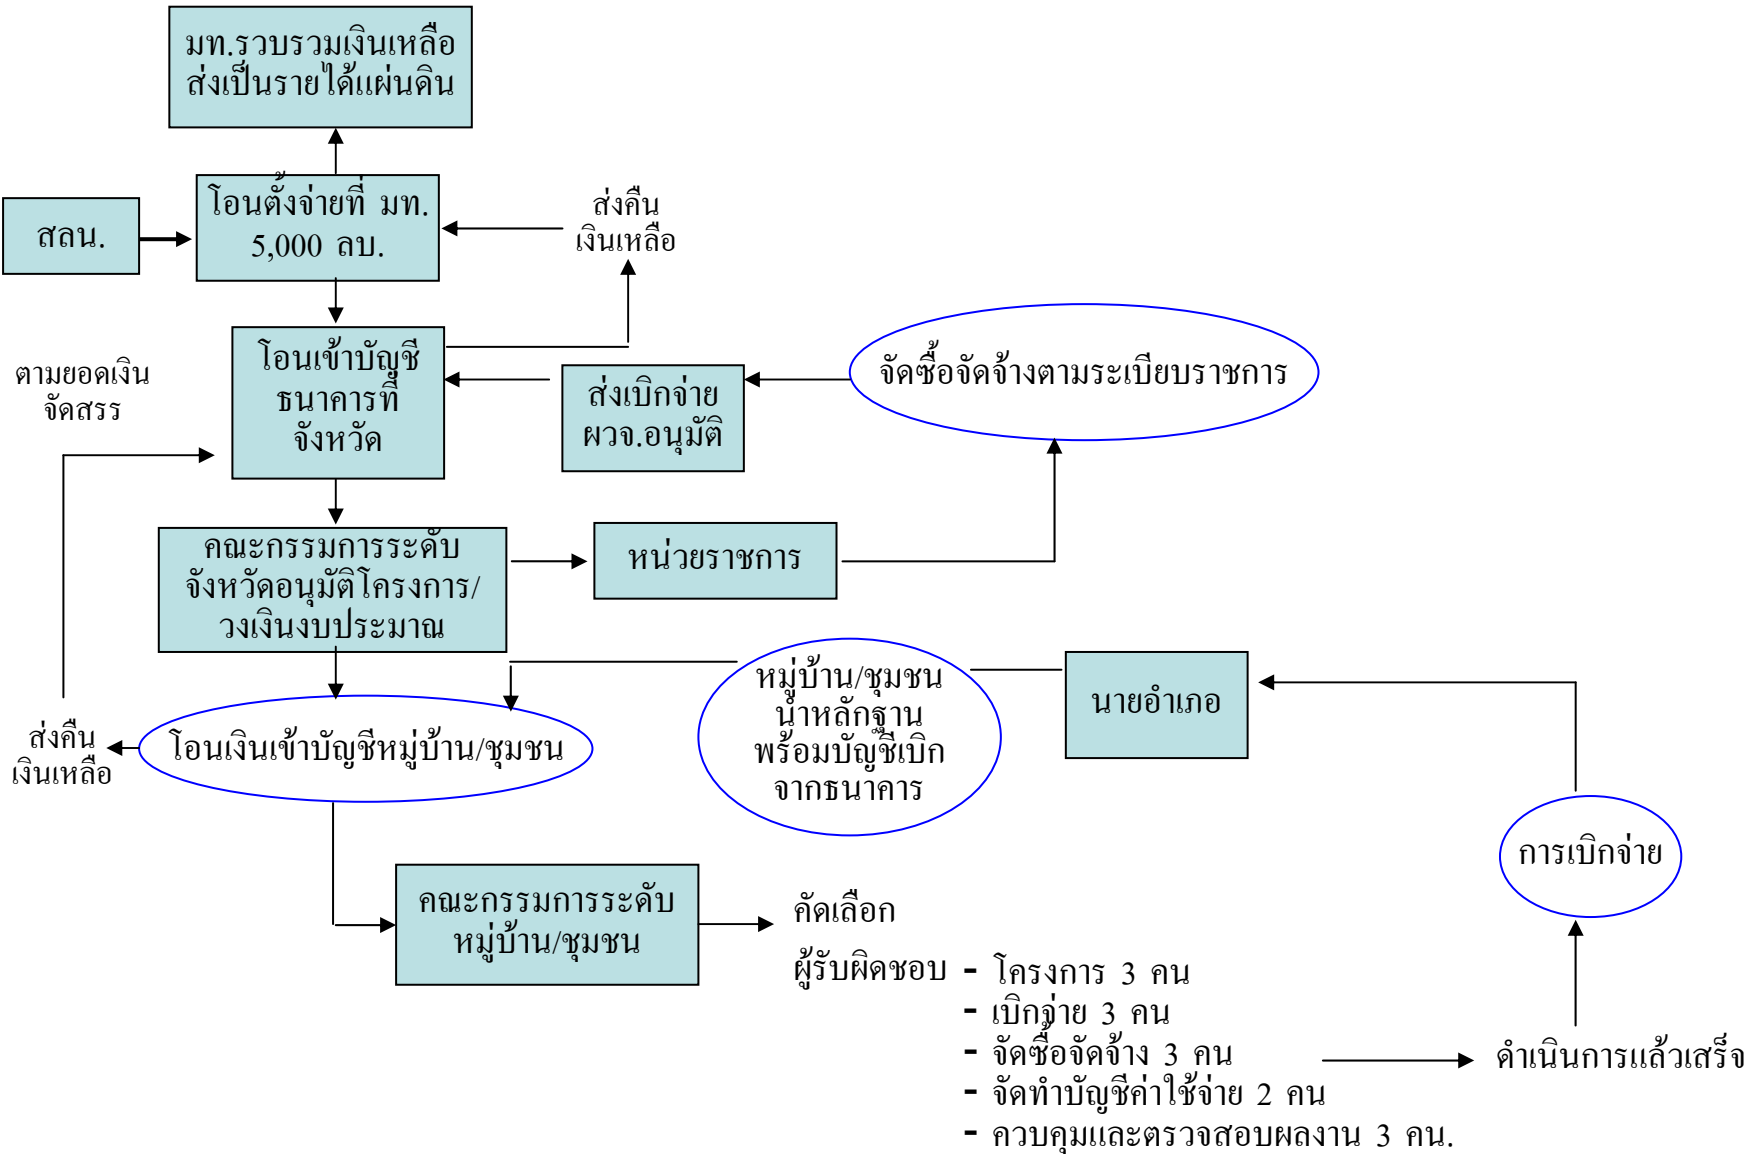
มท.รวบรวมเงินเหลือ ส่งเป็นรายได้แผ่นดิน

สลน.

โอนตั้งจ่ายที่ มท. 5,000 ลบ.

ส่งคืน เงินเหลือ

ตามยอดเงิน จัดสรร

โอนเข้าบัญชี ธนาคารที่ จังหวัด

ส่งเบิกจ่าย ผวจ.อนุมัติ

จัดซื้อจัดจ้างตามระเบียบราชการ

คณะกรรมการระดับ จังหวัดอนุมัติโครงการ/ วงเงินงบประมาณ

หน่วยราชการ

หมู่บ้าน/ชุมชน นำหลักฐาน พร้อมบัญชีเบิก จากธนาคาร

นายอำเภอ

ส่งคืน เงินเหลือ

โอนเงินเข้าบัญชีหมู่บ้าน/ชุมชน

การเบิกจ่าย

คณะกรรมการระดับ หมู่บ้าน/ชุมชน

คัดเลือก

ผู้รับผิดชอบ - โครงการ 3 คน
- เบิกจ่าย 3 คน
- จัดซื้อจัดจ้าง 3 คน
- จัดทำบัญชีค่าใช้จ่าย 2 คน
- ควบคุมและตรวจสอบผลงาน 3 คน.

ดำเนินการแล้วเสร็จ